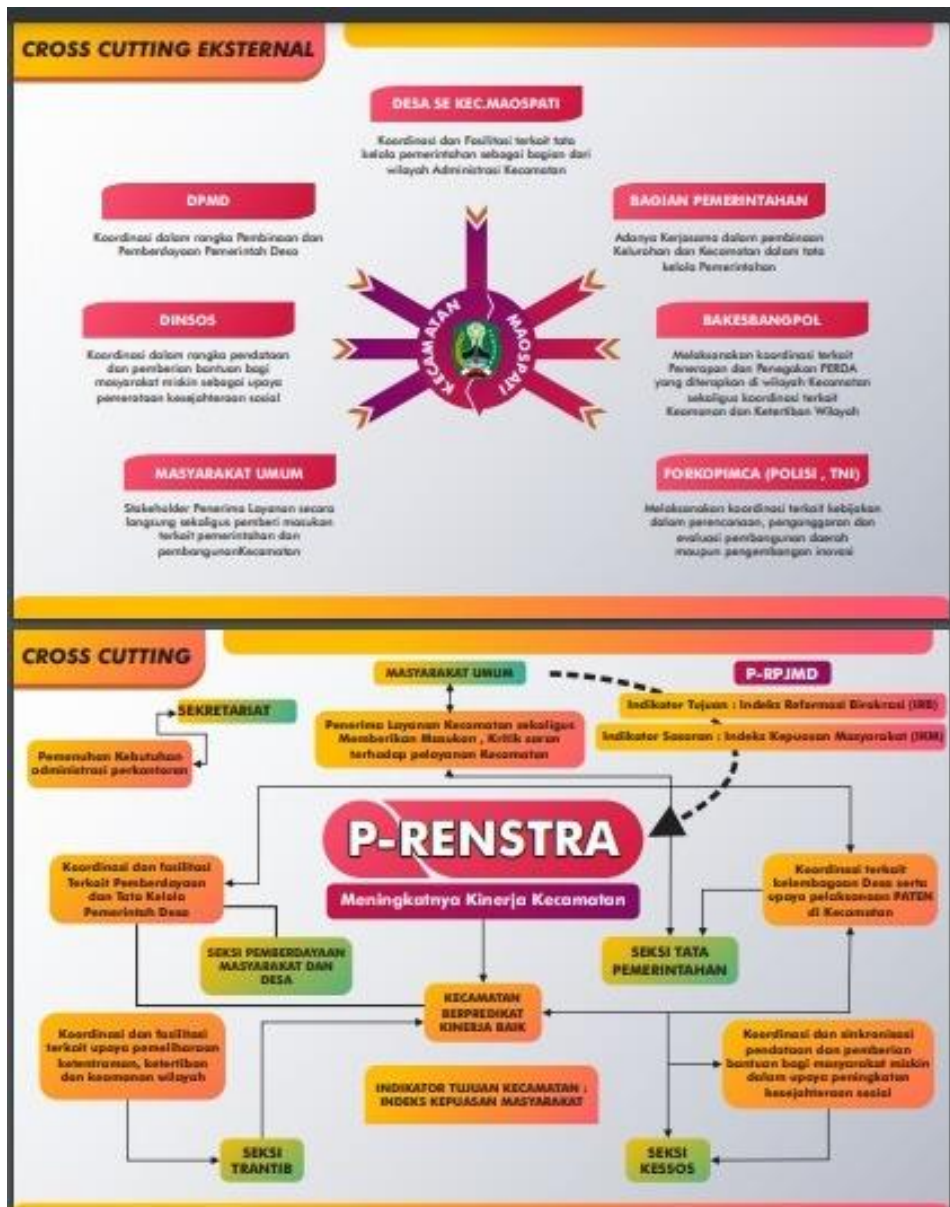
CROSS CUTTING EKSTERNAL

DESA SE KEC.MAOSPATI

Koordinasi dan Fasilitasi terkait tata kelola pemerintahan sebagai bagian dari wilayah Administrasi Kecamatan

DPMD

Koordinasi dalam rangka Pembinaan dan Pemberdayaan Pemerintah Desa

BAGIAN PEMERINTAHAN

Adanya Kerjasama dalam pembinaan Kelurahan dan Kecamatan dalam tata kelola Pemerintahan

KECAMATAN MAOSPATI

DINSOS

Koordinasi dalam rangka pendataan dan pemberian bantuan bagi masyarakat miskin sebagai upaya pemerataan kesejahteraan sosial

BAKESBANGPOL

Melaksanakan koordinasi terkait Penerapan dan Penegakan PERDA yang diterapkan di wilayah Kecamatan sekaligus koordinasi terkait Keamanan dan Ketertiban Wilayah

MASYARAKAT UMUM

Stakeholder Penerima Layanan secara langsung sekaligus pemberi masukan terkait pemerintahan dan pembangunanKecamatan

FORKOPIMCA (POLISI , TNI)

Melaksanakan koordinasi terkait kebijakan dalam perencanaan, penganggaran dan evaluasi pembangunan daerah maupun pengembangan inovasi

CROSS CUTTING

MASYARAKAT UMUM

P-RPJMD

Indikator Tujuan : Indeks Reformasi Birokrasi (IRB)

Indikator Sasaran : Indeks Kepuasan Masyarakat (IKM)

SEKRETARIAT

Pemenuhan Kebutuhan administrasi perkantoran

Penerima Layanan Kecamatan sekaligus Memberikan Masukan , Kritik saran terhadap pelayanan Kecamatan

P-RENSTRA

Meningkatnya Kinerja Kecamatan

Koordinasi dan fasilitasi Terkait Pemberdayaan dan Tata Kelola Pemerintah Desa

Koordinasi terkait kelembagaan Desa serta upaya pelaksanaan PATEN di Kecamatan

SEKSI PEMBERDAYAAN MASYARAKAT DAN DESA

SEKSI TATA PEMERINTAHAN

KECAMATAN BERPREDIKAT KINERJA BAIK

Koordinasi dan fasilitasi terkait upaya pemeliharaan ketentraman, ketertiban dan keamanan wilayah

INDIKATOR TUJUAN KECAMATAN : INDEKS KEPUASAN MASYARAKAT

Koordinasi dan sinkronisasi pendataan dan pemberian bantuan bagi masyarakat miskin dalam upaya peningkatan kesejahteraan sosial

SEKSI TRANTIB

SEKSI KESSOS